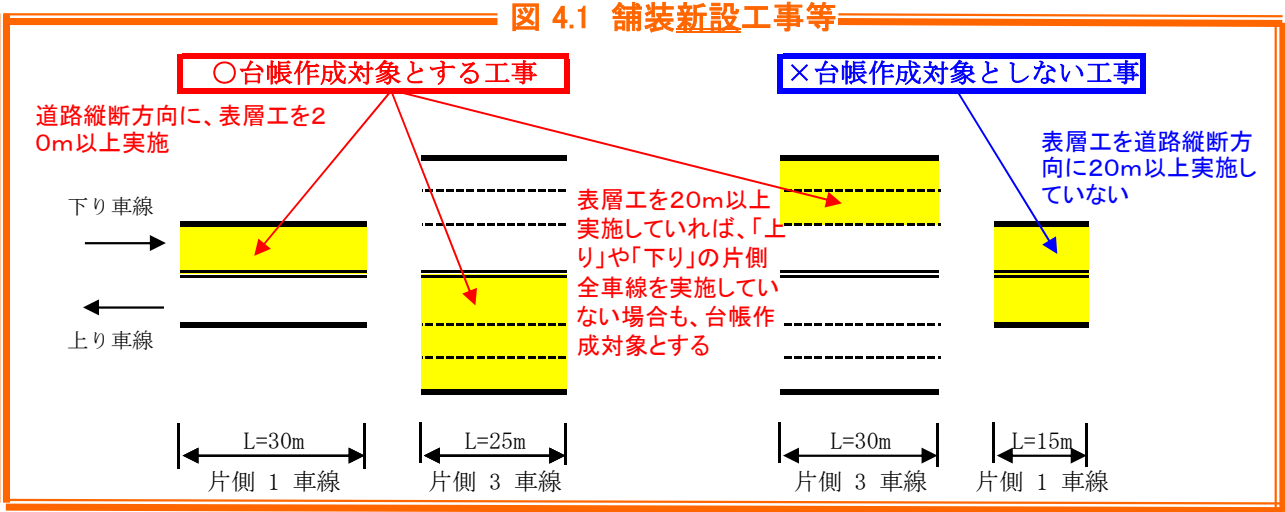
図 4.1 舗装新設工事等

○台帳作成対象とする工事

×台帳作成対象としない工事

道路縦断方向に、表層工を20m以上実施

表層工を道路縦断方向に20m以上実施していない

下り車線

上り車線

表層工を20m以上実施していれば、「上り」や「下り」の片側全車線を実施していない場合も、台帳作成対象とする

L=30m
片側 1 車線

L=25m
片側 3 車線

L=30m
片側 3 車線

L=15m
片側 1 車線